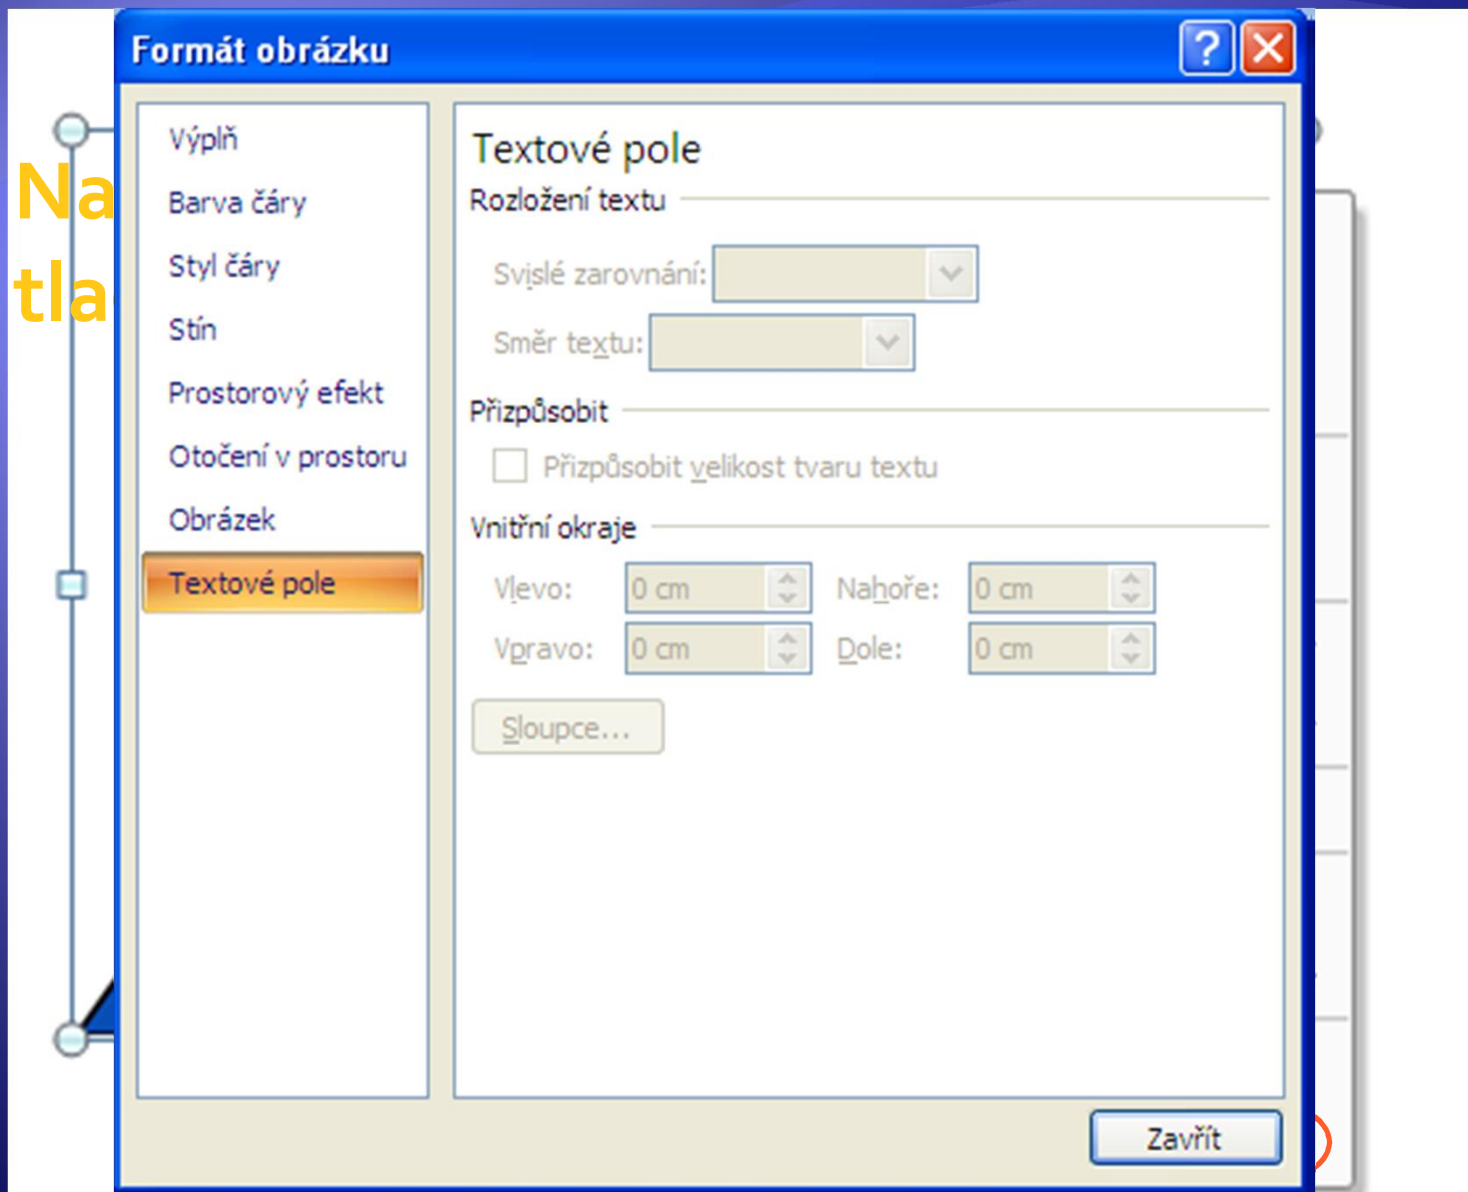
Na
tla

Formát obrázku

?

Výplň
Barva čáry
Styl čáry
Stín
Prostorový efekt
Otočení v prostoru
Obrázek
Textové pole

Textové pole
Rozložení textu
Svislé zarovnání:
Směr textu:
Přizpůsobit
Přizpůsobit velikost tvaru textu
Vnitřní okraje
Vlevo: 0 cm
Nahoře: 0 cm
Vpravo: 0 cm
Dole: 0 cm
Sloupce...

Zavřít